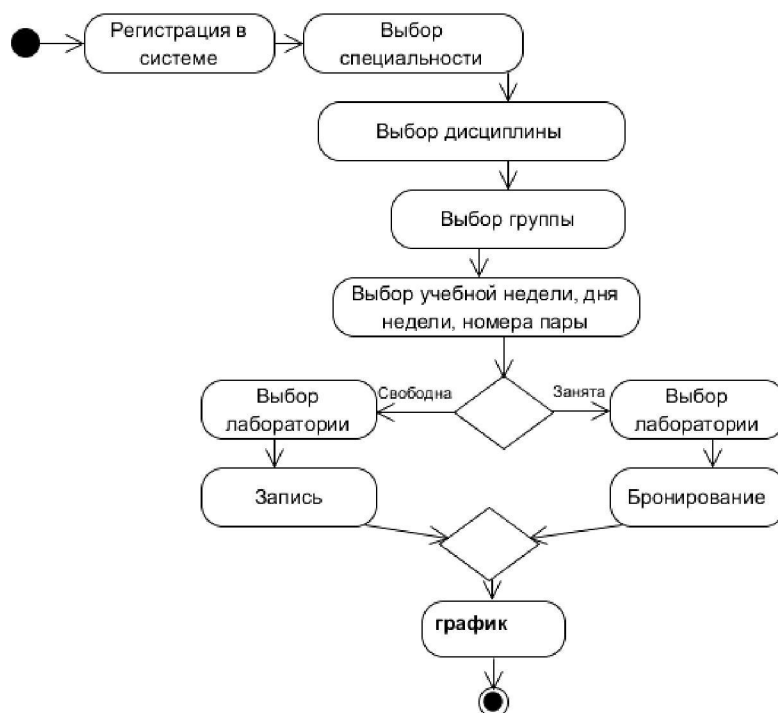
Регистрация в системе

Выбор специальности

Выбор дисциплины

Выбор группы

Выбор учебной недели, дня недели, номера пары

Свободна

Занята

Выбор лаборатории

Выбор лаборатории

Запись

Бронирование

график